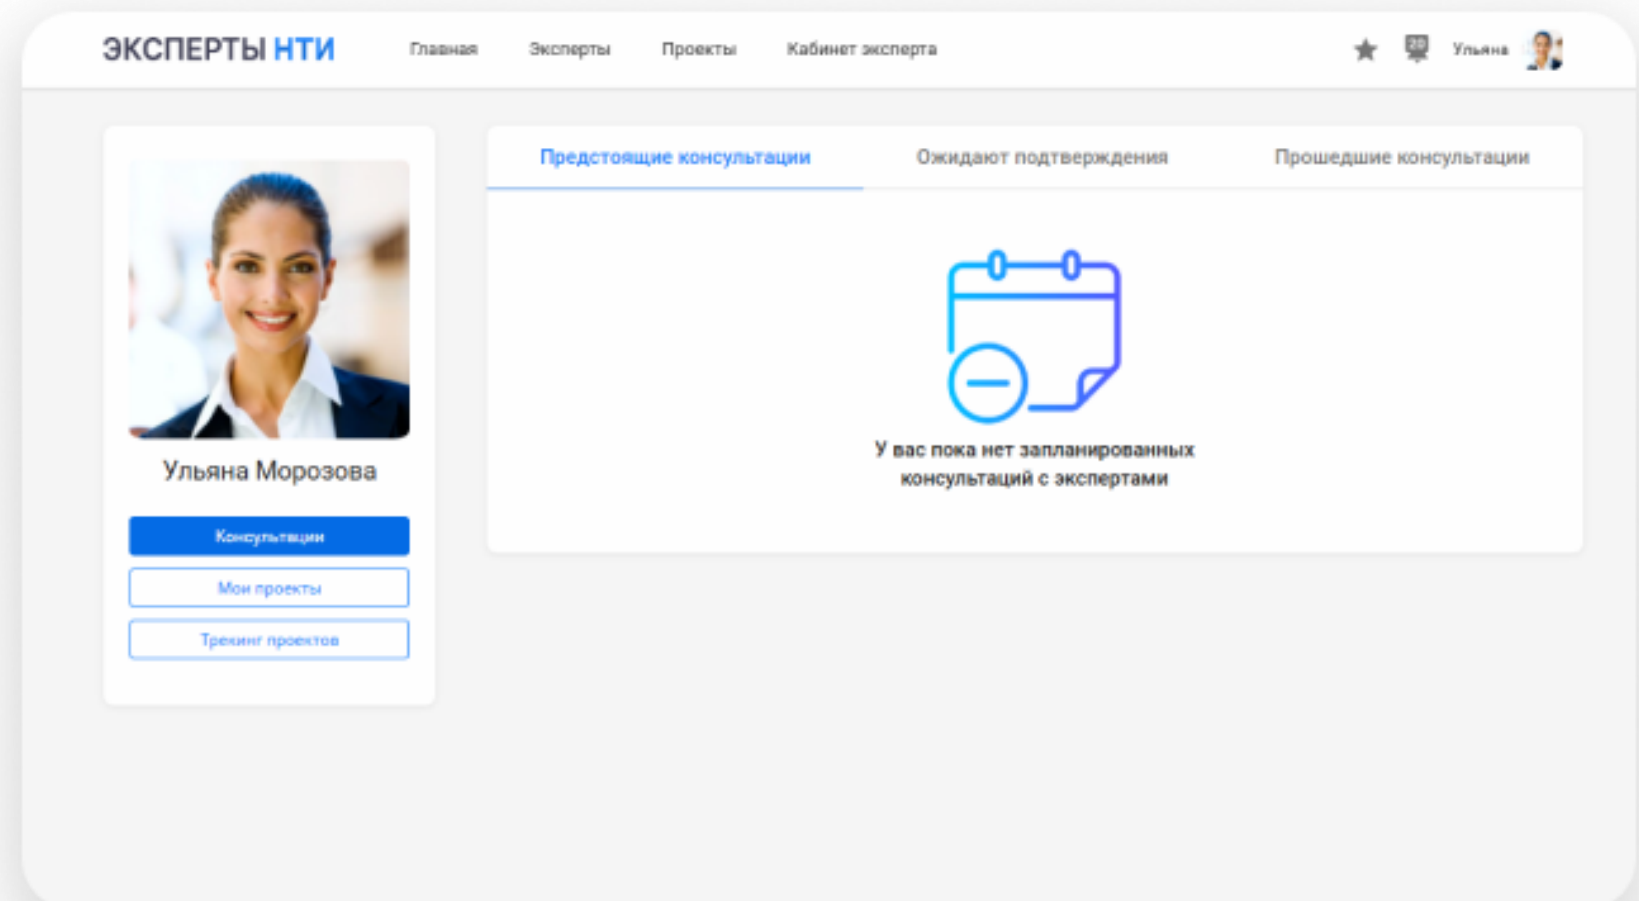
ЭКСПЕРТЫ НТИ Главная Эксперты Проекты Кабинет эксперта

Ульяна

Ульяна Морозова

Консультации

Мои проекты

Трекинг проектов

Предстоящие консультации Ожидают подтверждения Прошедшие консультации

У вас пока нет запланированных консультаций с экспертами